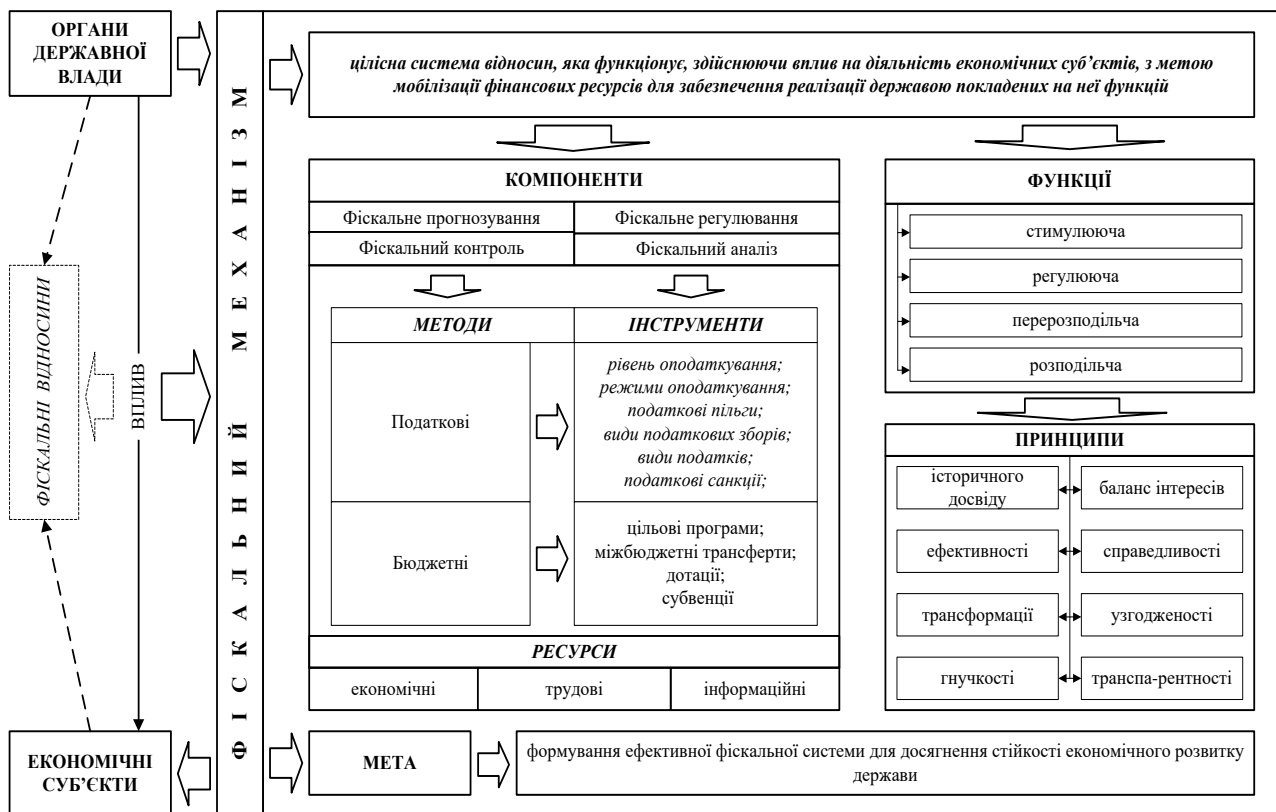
ОРГАНИ ДЕРЖАВНОЇ ВЛАДИ

ФІСКАЛЬНІ ВІДНОСИНИ

ВПЛИВ

ЕКОНОМІЧНІ СУБ'ЄКТИ

ФІСКАЛЬНИЙ МЕХАНІЗМ

цілісна система відносин, яка функціонує, здійснюючи вплив на діяльність економічних суб'єктів, з метою мобілізації фінансових ресурсів для забезпечення реалізації державою покладених на неї функцій

КОМПОНЕНТИ

| Фіскальне прогнозування | Фіскальне регулювання |
|---|---|
| Фіскальний контроль | Фіскальний аналіз |

| МЕТОДИ | ІНСТРУМЕНТИ |
|---|---|
| Податкові | рівень оподаткування; режими оподаткування; податкові пільги; види податкових зборів; види податків; податкові санкції; |
| Бюджетні | цільові програми; міжбюджетні трансферти; дотації; субвенції |

РЕСУРСИ

| економічні | трудові | інформаційні |
|---|---|---|

ФУНКЦІЇ

стимулююча

регулююча

перерозподільча

розподільча

ПРИНЦИПИ

| історичного досвіду | баланс інтересів |
|---|---|
| ефективності | справедливості |
| трансформації | узгодженості |
| гнучкості | транспа-рентності |

МЕТА

формування ефективної фіскальної системи для досягнення стійкості економічного розвитку держави